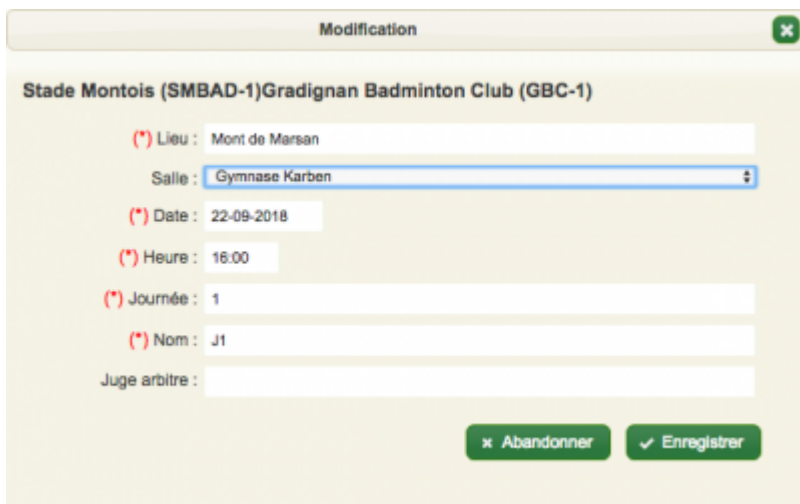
Modification

Stade Montois (SMBAD-1)Gradignan Badminton Club (GBC-1)

(*) Lieu : Mont de Marsan

Salle : Gymnase Karben

(*) Date : 22-09-2018

(*) Heure : 16:00

(*) Journée : 1

(*) Nom : J1

Juge arbitre :

× Abandonner ✓ Enregistrer